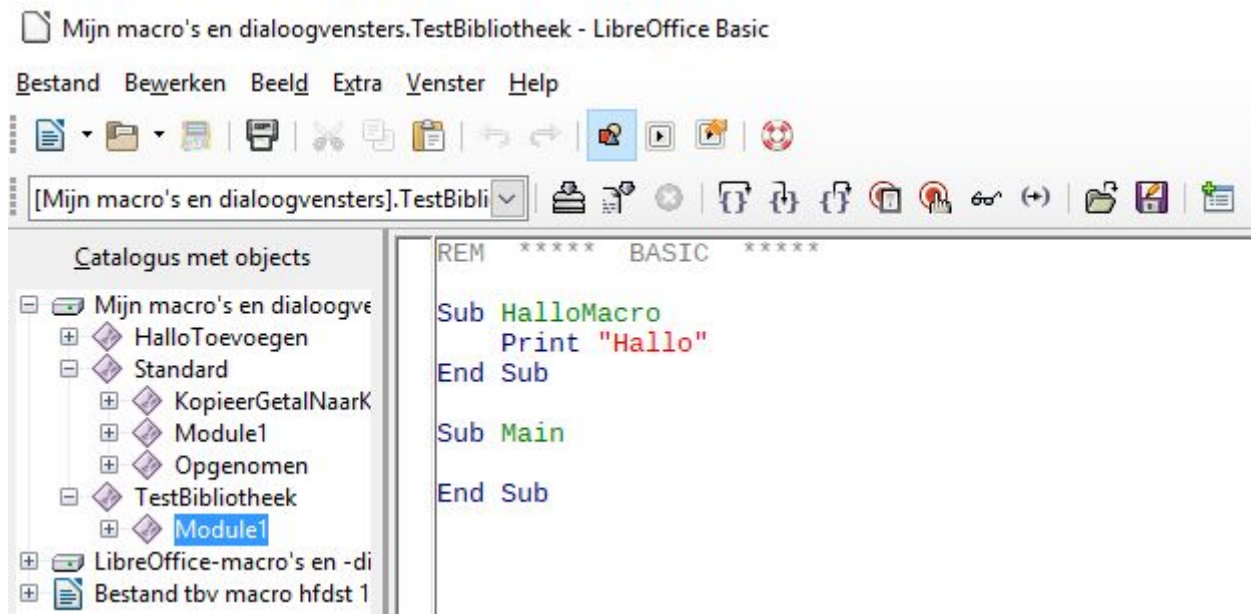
Mijn macro's en dialoogvensters.TestBibliotheek - LibreOffice Basic

Bestand Bewerken Beeld Extra Venster Help

[Mijn macro's en dialoogvensters].TestBibli

Catalogus met objects

Mijn macro's en dialoogve
HalloToevoegen
Standard
KopieerGetalNaarK
Module1
Opgenomen
TestBibliotheek
Module1
LibreOffice-macro's en -di
Bestand tbv macro hfdst 1

REM ***** BASIC *****

Sub HalloMacro
Print "Hallo"
End Sub

Sub Main

End Sub